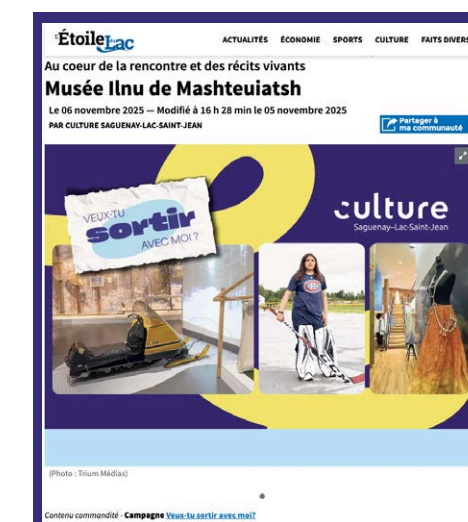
L'Étoile du Lac

ACTUALITÉS ÉCONOMIE SPORTS CULTURE FAITS DIVERS

Au coeur de la rencontre et des récits vivants

Musée Ilnu de Mashteuiatsh

Le 06 novembre 2025 — Modifié à 16 h 28 min le 05 novembre 2025

PAR CULTURE SAGUENAY-LAC-SAINT-JEAN

Partager à ma communauté

VEUX-TU sortir AVEC MOI ?

culture Saguenay–Lac-Saint-Jean

(Photo : Trium Médias)

Contenu commandité - Campagne Veux-tu sortir avec moi?